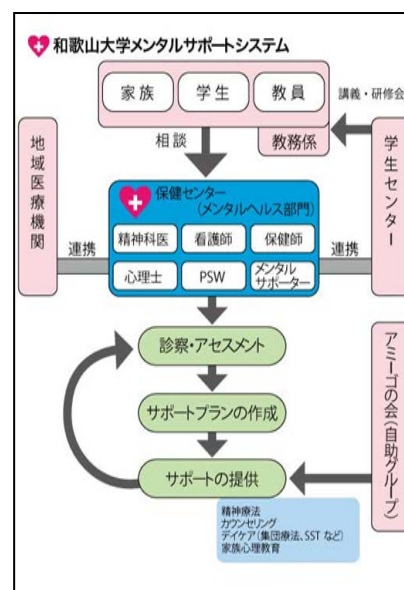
和歌山大学メンタルサポートシステム

家族
学生
教員

講義・研修会

相談

教務係

地域医療機関

学生センター

保健センター
（メンタルヘルス部門）

精神科医
看護師
保健師
心理士
PSW
メンタルサポーター

連携

連携

診察・アセスメント

サポートプランの作成

サポートの提供

アミーゴの会（自助グループ）

精神療法
カウンセリング
デイケア（集団療法、SST など）
家族心理教育